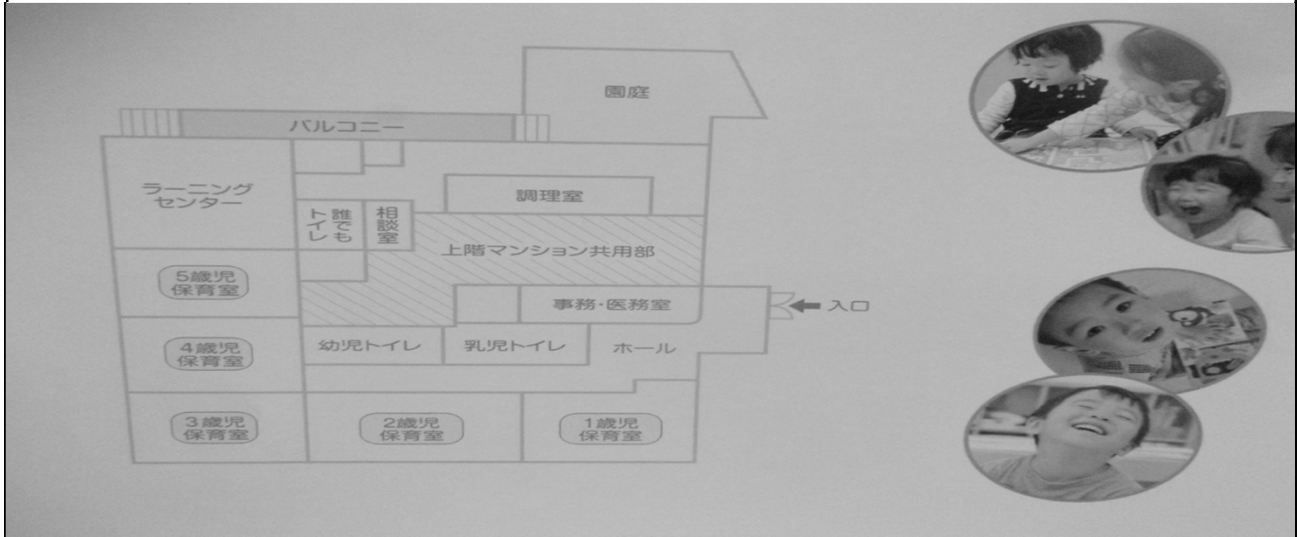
園庭

バルコニー

ラーニングセンター

調理室

誰でもトイレ

相談室

上階マンション共用部

5歳児保育室

事務・医務室

入口

4歳児保育室

幼児トイレ

乳児トイレ

ホール

3歳児保育室

2歳児保育室

1歳児保育室